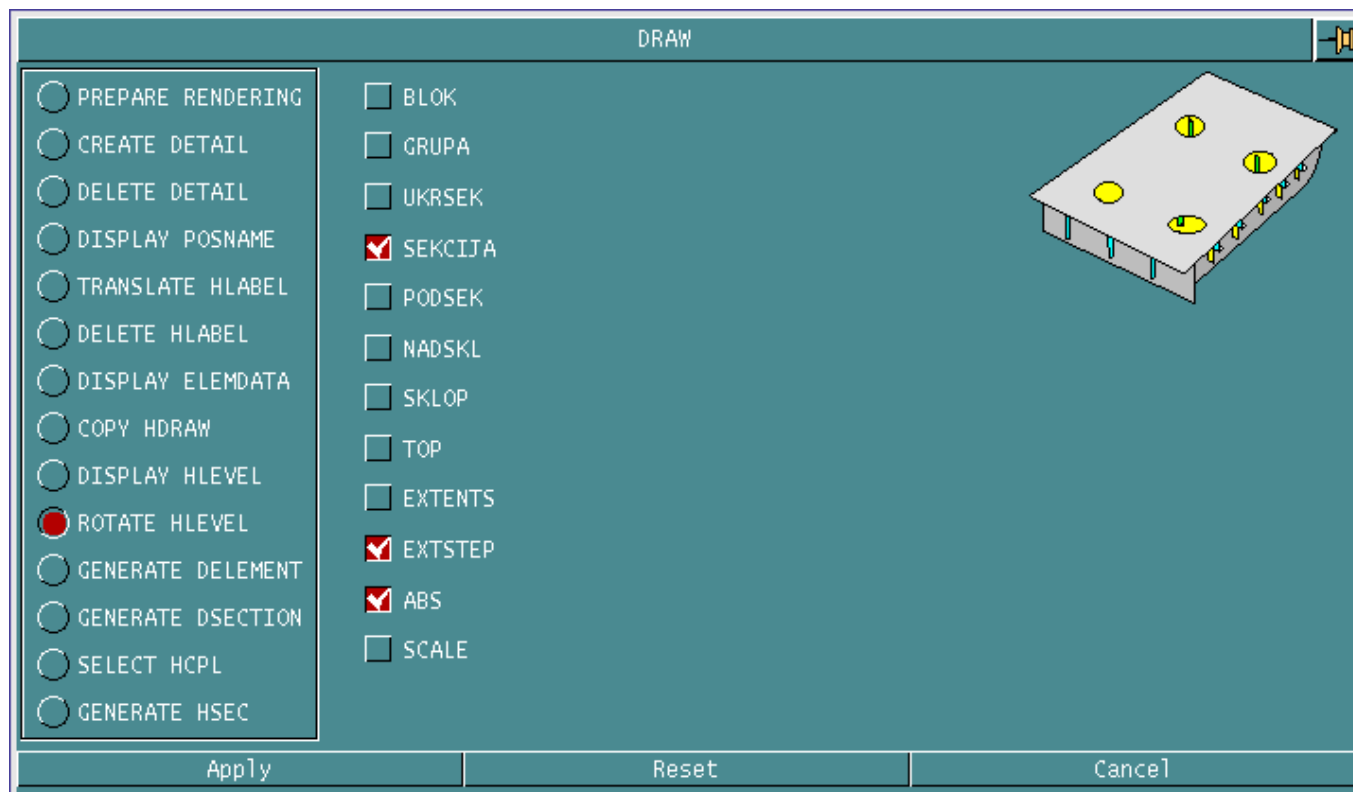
DRAW

PREPARE RENDERING
CREATE DETAIL
DELETE DETAIL
DISPLAY POSNAME
TRANSLATE HLABEL
DELETE HLABEL
DISPLAY ELEMDATA
COPY HDRAW
DISPLAY HLEVEL
ROTATE HLEVEL
GENERATE DELEMENT
GENERATE DSECTION
SELECT HCPL
GENERATE HSEC

BLOK
GRUPA
UKRSEK
SEKCIJA
PODSEK
NADSKL
SKLOP
TOP
EXTENTS
EXTSTEP
ABS
SCALE

Apply
Reset
Cancel